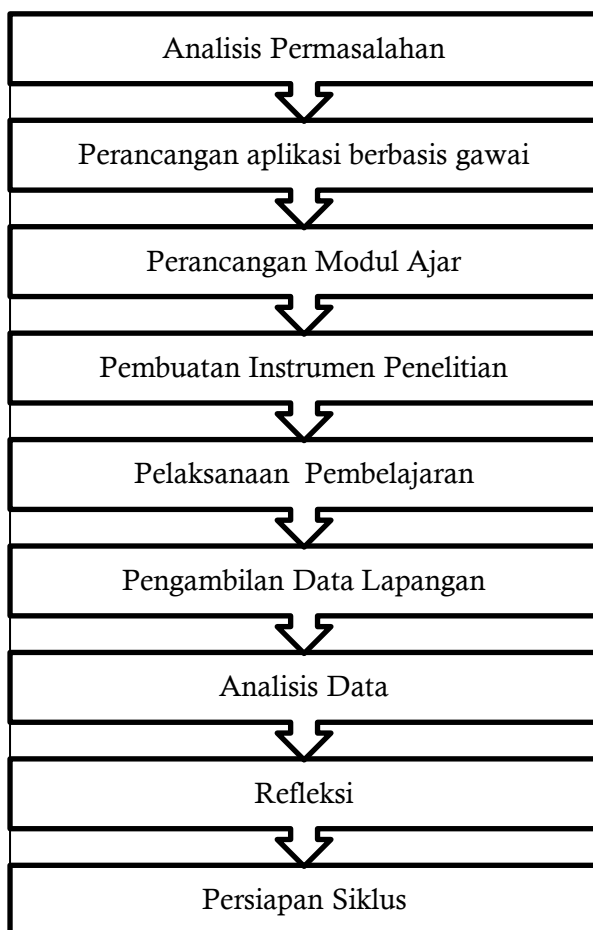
Analisis Permasalahan

Perancangan aplikasi berbasis gawai

Perancangan Modul Ajar

Pembuatan Instrumen Penelitian

Pelaksanaan Pembelajaran

Pengambilan Data Lapangan

Analisis Data

Refleksi

Persiapan Siklus